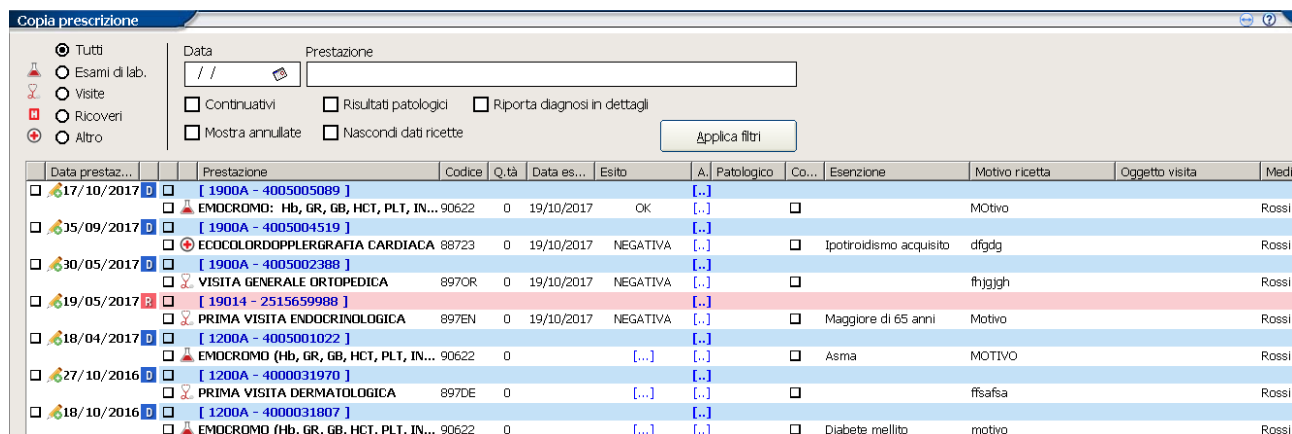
Copia prescrizione

Tutti
Esami di lab.
Visite
Ricoveri
Altro

Data
/ /

Prestazione

Continuativi
Risultati patologici
Riporta diagnosi in dettagli
Mostra annullate
Nascondi dati ricette

Applica filtri

| Data prestaz... | | | | Prestazione | Codice | Q.tà | Data es... | Esito | A. | Patologico | Co... | Esenzione | Motivo ricetta | Oggetto visita | Medi |
|---|---|---|---|---|---|---|---|---|---|---|---|---|---|---|---|
| 17/10/2017 | D | | | [ 1900A - 4005005089 ] | | | | | [..] | | | | | | |
| | | | | EMOCROMO: Hb, GR, GB, HCT, PLT, IN... | 90622 | 0 | 19/10/2017 | OK | [..] | | | | MOtivo | | Rossi |
| 05/09/2017 | D | | | [ 1900A - 4005004519 ] | | | | | [..] | | | | | | |
| | | | | ECOCOLORDOPPLERGRAFIA CARDIACA | 88723 | 0 | 19/10/2017 | NEGATIVA | [..] | | | Ipotiroidismo acquisito | dfgdg | | Rossi |
| 30/05/2017 | D | | | [ 1900A - 4005002388 ] | | | | | [..] | | | | | | |
| | | | | VISITA GENERALE ORTOPEDICA | 897OR | 0 | 19/10/2017 | NEGATIVA | [..] | | | | fhjgjgh | | Rossi |
| 19/05/2017 | R | | | [ 19014 - 2515659988 ] | | | | | [..] | | | | | | |
| | | | | PRIMA VISITA ENDOCRINOLOGICA | 897EN | 0 | 19/10/2017 | NEGATIVA | [..] | | | Maggiore di 65 anni | Motivo | | Rossi |
| 18/04/2017 | D | | | [ 1200A - 4005001022 ] | | | | | [..] | | | | | | |
| | | | | EMOCROMO (Hb, GR, GB, HCT, PLT, IN... | 90622 | 0 | | [...] | [..] | | | Asma | MOTIVO | | Rossi |
| 27/10/2016 | D | | | [ 1200A - 4000031970 ] | | | | | [..] | | | | | | |
| | | | | PRIMA VISITA DERMATOLOGICA | 897DE | 0 | | [...] | [..] | | | | ffsafsa | | Rossi |
| 18/10/2016 | D | | | [ 1200A - 4000031807 ] | | | | | [..] | | | | | | |
| | | | | EMOCROMO (Hb, GR, GB, HCT, PLT, IN... | 90622 | 0 | | [...] | [..] | | | Diabete mellito | motivo | | Rossi |